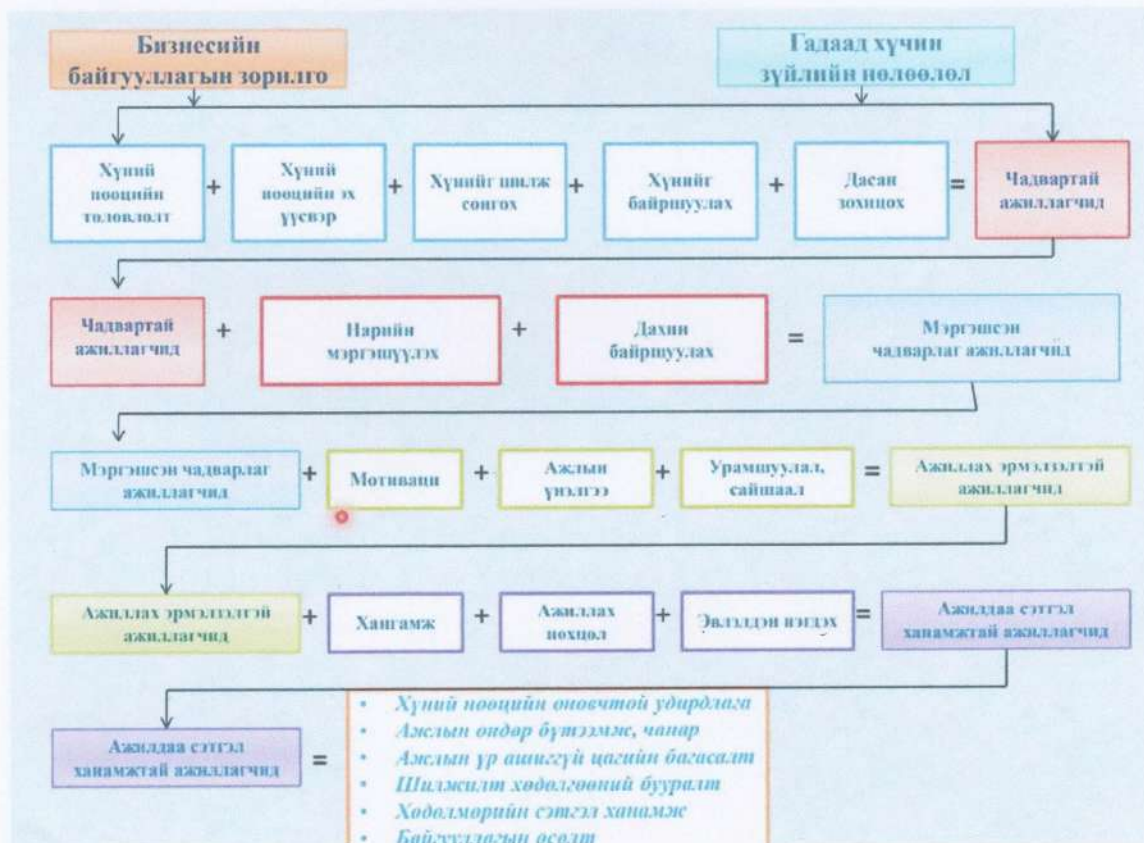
Бизнесийн байгууллагын зорилго

Гадаад хүчин зүйлийн нөлөөлөл

Хүний нөөцийн төлөвлөлт + Хүний нөөцийн эх үүсвэр + Хүнийг шилж сонгох + Хүнийг байршуулах + Дасан зохицох = Чадвартай ажиллагчид

Чадвартай ажиллагчид + Нарийн мэргэшүүлэх + Дахин байршуулах = Мэргэшсэн чадварлаг ажиллагчид

Мэргэшсэн чадварлаг ажиллагчид + Мотиваци + Ажлын үнэлгээ + Урамшуулал, сайшаал = Ажиллах эрмэлзэлтэй ажиллагчид

Ажиллах эрмэлзэлтэй ажиллагчид + Хангамж + Ажиллах нөхцөл + Эвлэлдэн нэгдэх = Ажилдаа сэтгэл ханамжтай ажиллагчид

Ажилдаа сэтгэл ханамжтай ажиллагчид =

- Хүний нөөцийн оновчтой удирдлага
- Ажлын өндөр бүтээмж, чанар
- Ажлын үр ашиггүй цагийн багасалт
- Шилжилт хөдөлгөөний бууралт
- Хөдөлмөрийн сэтгэл ханамж
- Байгууллагын өсөлт